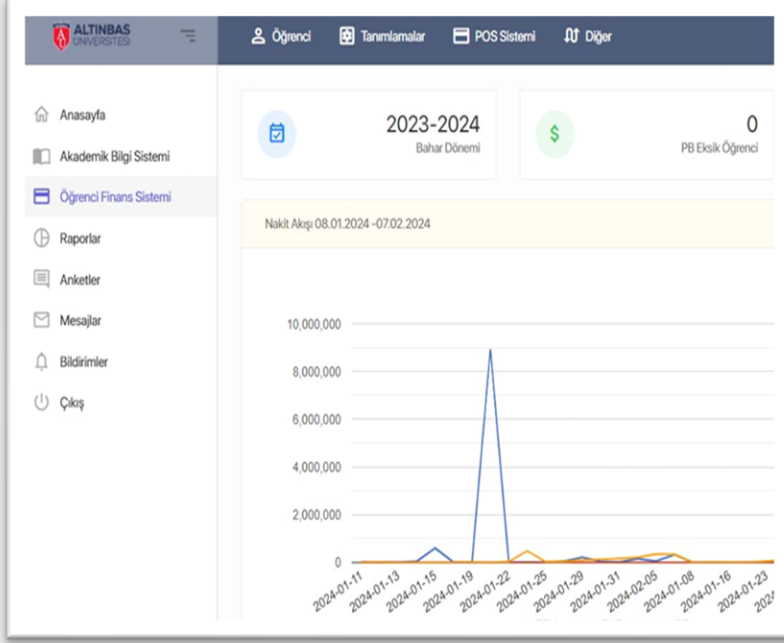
ALTINBAS ÜNİVERSİTESİ

Öğrenci Tanımlamalar POS Sistemi Diğer

Anasayfa
Akademik Bilgi Sistemi
Öğrenci Finans Sistemi
Raporlar
Anketler
Mesajlar
Bildirimler
Çıkış

2023-2024
Bahar Dönemi

0
PB Eksik Öğrenci

Nakit Akışı 08.01.2024 -07.02.2024

10,000,000
8,000,000
6,000,000
4,000,000
2,000,000
0

2024-01-11
2024-01-13
2024-01-15
2024-01-19
2024-01-22
2024-01-25
2024-01-29
2024-01-31
2024-02-05
2024-01-08
2024-01-16
2024-01-23
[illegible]